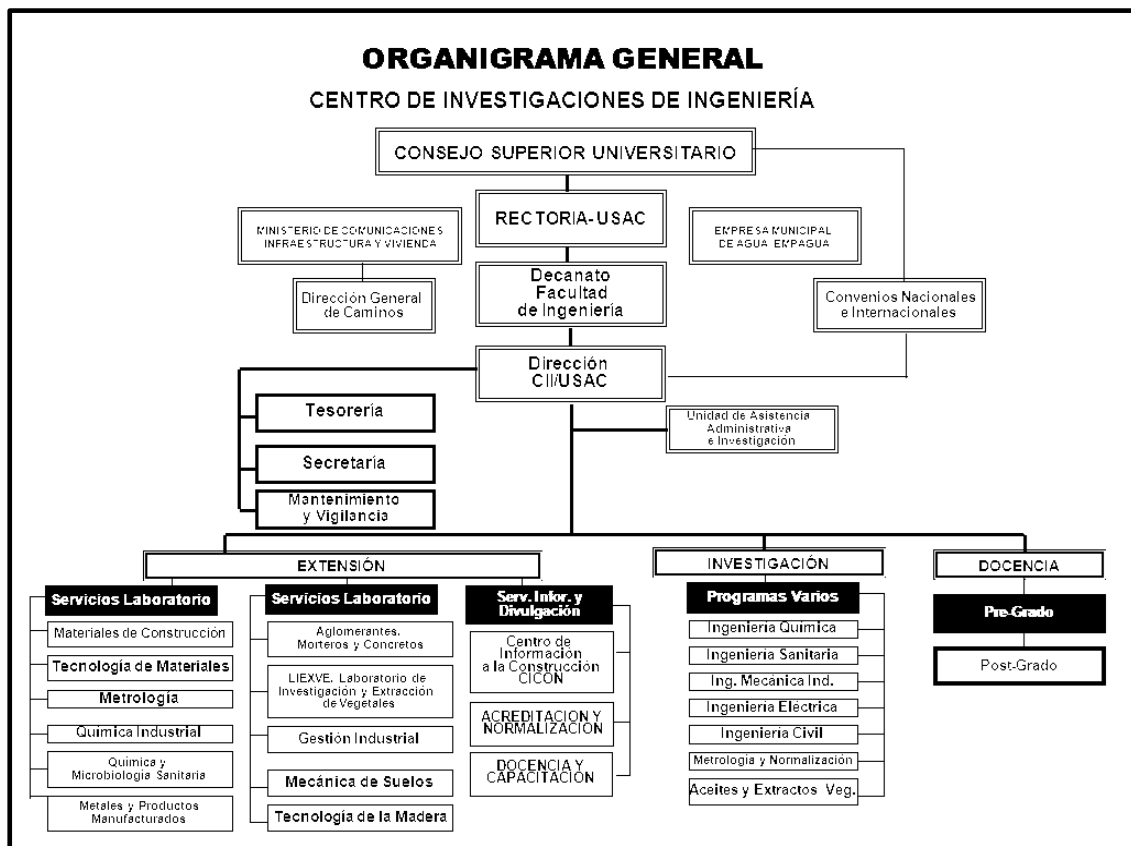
ORGANIGRAMA GENERAL

CENTRO DE INVESTIGACIONES DE INGENIERÍA

CONSEJO SUPERIOR UNIVERSITARIO

MINISTERIO DE COMUNICACIONES INFRAESTRUCTURA Y VIVIENDA

RECTORIA-USAC

EMPRESA MUNICIPAL DE AGUA EMPAGUA

Dirección General de Caminos

Decanato Facultad de Ingeniería

Convenios Nacionales e Internacionales

Dirección CII/USAC

Tesorería

Unidad de Asistencia Administrativa e Investigación

Secretaría

Mantenimiento y Vigilancia

EXTENSIÓN

INVESTIGACIÓN

DOCENCIA

Servicios Laboratorio

Materiales de Construcción

Tecnología de Materiales

Metrología

Química Industrial

Química y Microbiología Sanitaria

Metales y Productos Manufacturados

Servicios Laboratorio

Aglomerantes, Morteros y Concretos

LIEXVE, Laboratorio de Investigación y Extracción de Vegetales

Gestión Industrial

Mecánica de Suelos

Tecnología de la Madera

Serv. Infor. y Divulgación

Centro de Información a la Construcción CICON

ACREDITACION Y NORMALIZACION

DOCENCIA Y CAPACITACION

Programas Varios

Ingeniería Química

Ingeniería Sanitaria

Ing. Mecánica Ind.

Ingeniería Eléctrica

Ingeniería Civil

Metrología y Normalización

Aceites y Extractos Veg.

Pre-Grado

Post-Grado